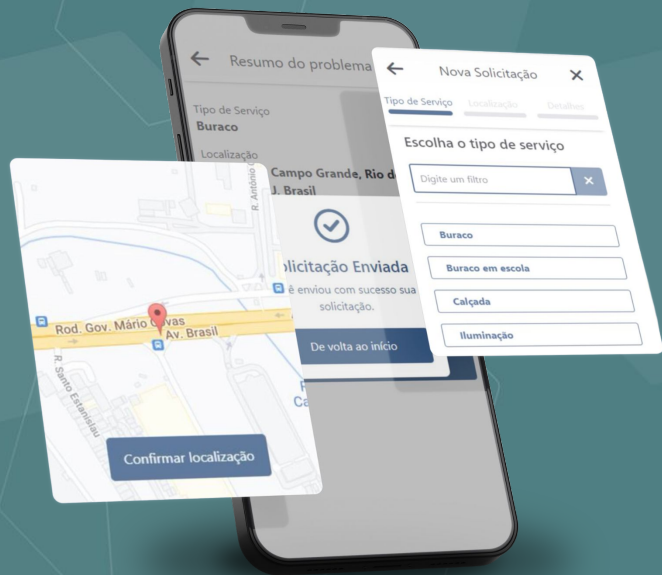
Resumo do problema

Tipo de Serviço
Buraco

Localização
Campo Grande, Rio de J. Brasil

licitação Enviada
ê enviou com sucesso sua solicitação.

De volta ao início

Nova Solicitação

Tipo de Serviço
Localização
Detalhes

Escolha o tipo de serviço

Digite um filtro

Buraco
Buraco em escola
Calçada
Iluminação

R. Antônio
Rod. Gov. Mário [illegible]vas
Av. Brasil
R. Santo Estanislau

Confirmar localização